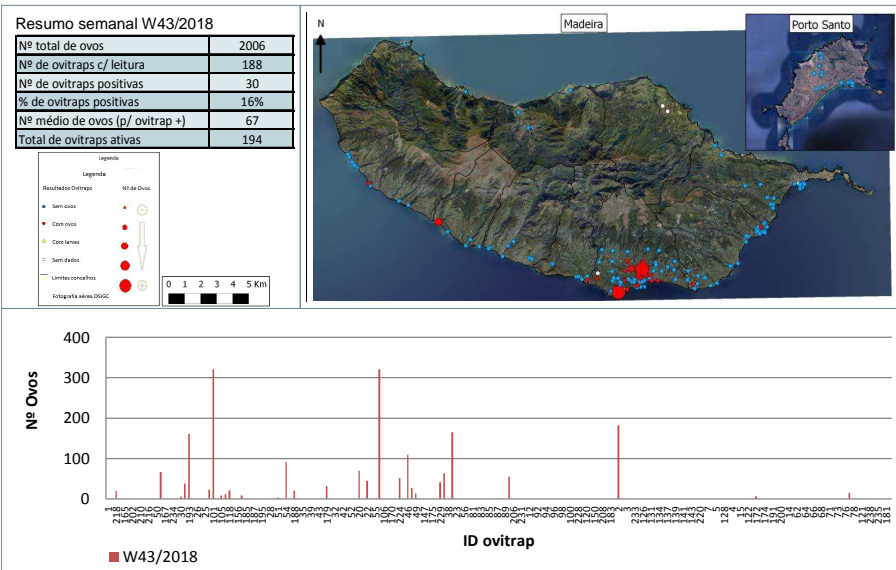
Resumo semanal W43/2018

| Nº total de ovos | 2006 |
|---|---|
| Nº de ovitraps c/ leitura | 188 |
| Nº de ovitraps positivas | 30 |
| % de ovitraps positivas | 16% |
| Nº médio de ovos (p/ ovitrap +) | 67 |
| Total de ovitraps ativas | 194 |

Legenda
Legenda
Resultados Ovitraps
Nº de Ovos
Sem ovos
Com ovos
Com larvas
Sem dados
Limites concelhos
Fotografia aérea DGGC

0 1 2 3 4 5 Km

N
Madeira
Porto Santo

400
300
200
100
0
Nº Ovos
ID ovitrap
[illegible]
W43/2018